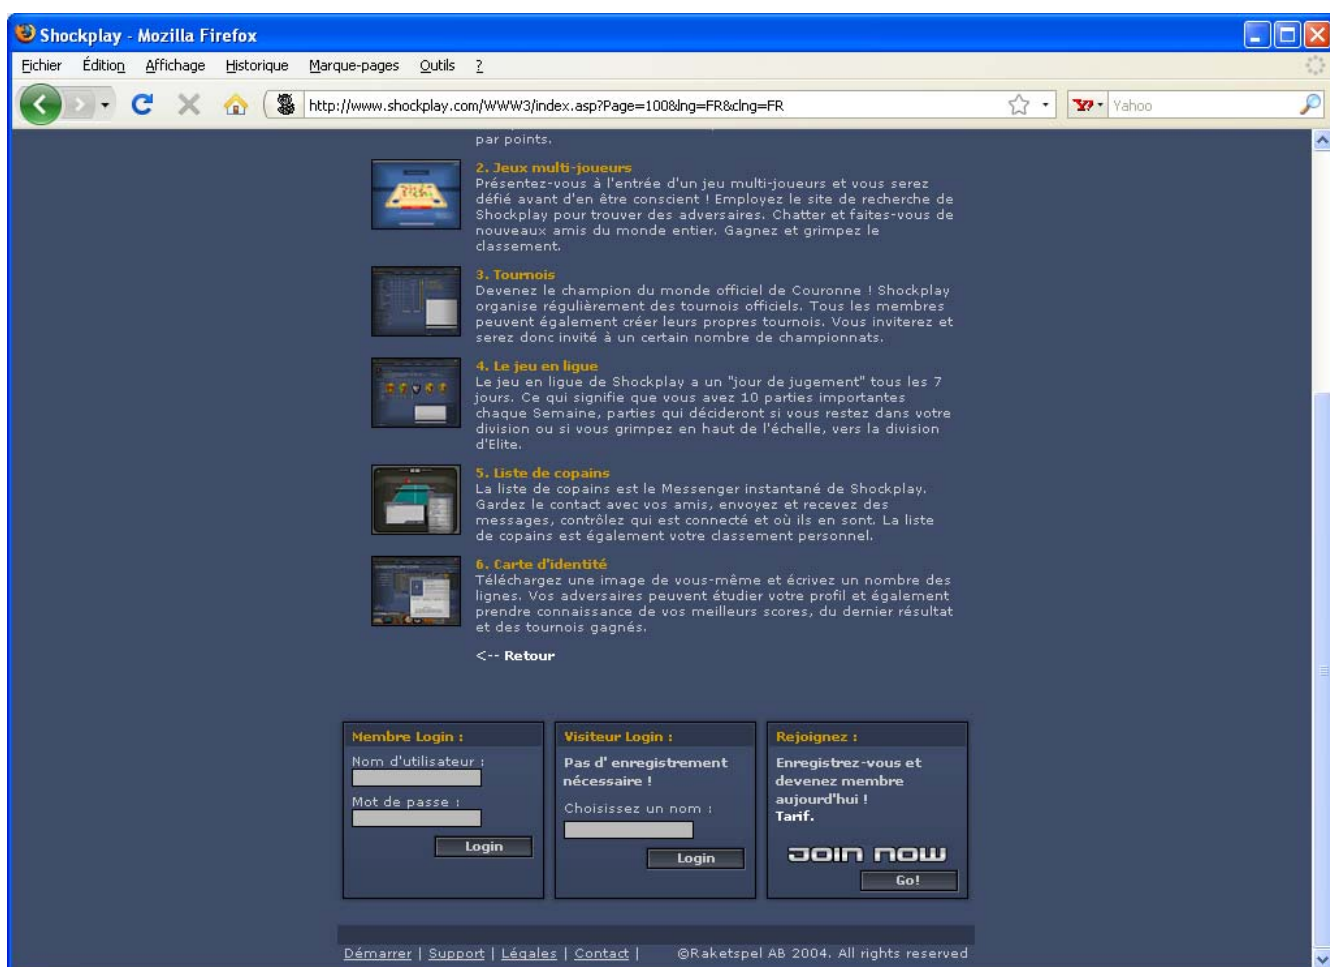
Shockplay - Mozilla Firefox

Fichier Édition Affichage Historique Marque-pages Outils ?

http://www.shockplay.com/WWW3/index.asp?Page=100&lng=FR&clng=FR

Yahoo

par points.

2. Jeux multi-joueurs
Présentez-vous à l'entrée d'un jeu multi-joueurs et vous serez défié avant d'en être conscient ! Employez le site de recherche de Shockplay pour trouver des adversaires. Chatter et faites-vous de nouveaux amis du monde entier. Gagnez et grimpez le classement.

3. Tournois
Devenez le champion du monde officiel de Couronne ! Shockplay organise régulièrement des tournois officiels. Tous les membres peuvent également créer leurs propres tournois. Vous inviterez et serez donc invité à un certain nombre de championnats.

4. Le jeu en ligue
Le jeu en ligue de Shockplay a un "jour de jugement" tous les 7 jours. Ce qui signifie que vous avez 10 parties importantes chaque Semaine, parties qui décideront si vous restez dans votre division ou si vous grimpez en haut de l'échelle, vers la division d'Elite.

5. Liste de copains
La liste de copains est le Messenger instantané de Shockplay. Gardez le contact avec vos amis, envoyez et recevez des messages, contrôlez qui est connecté et où ils en sont. La liste de copains est également votre classement personnel.

6. Carte d'identité
Téléchargez une image de vous-même et écrivez un nombre des lignes. Vos adversaires peuvent étudier votre profil et également prendre connaissance de vos meilleurs scores, du dernier résultat et des tournois gagnés.

<-- Retour

Membre Login :
Nom d'utilisateur :
Mot de passe :
Login

Visiteur Login :
Pas d' enregistrement nécessaire !
Choisissez un nom :
Login

Rejoignez :
Enregistrez-vous et devenez membre aujourd'hui !
Tarif.
JOIN NOW
Go!

Démarrer | Support | Légales | Contact | ©Raketspel AB 2004. All rights reserved